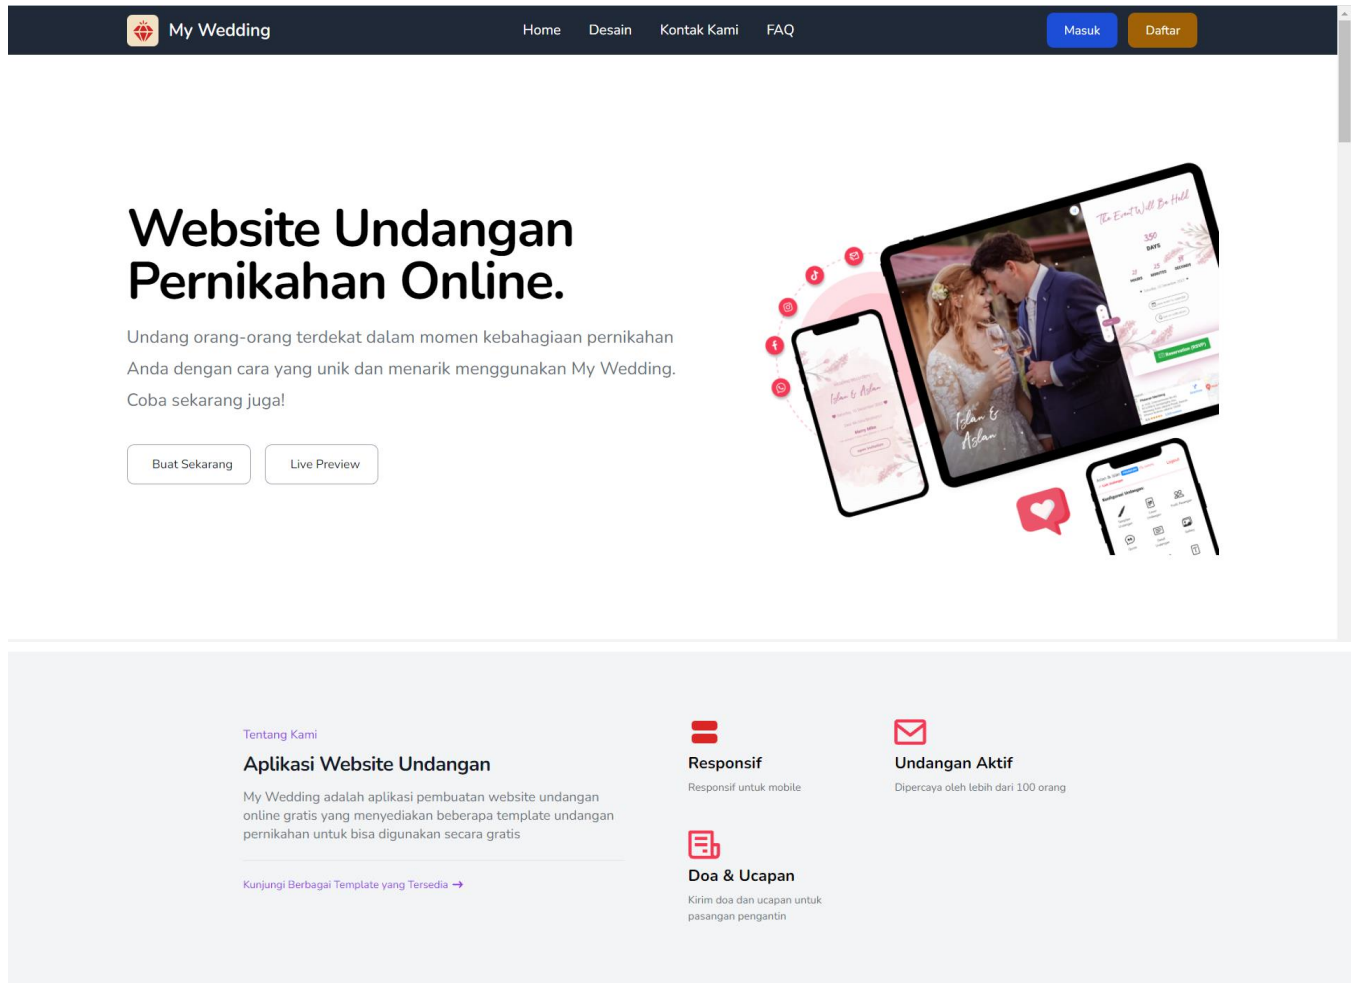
My Wedding

Home Desain Kontak Kami FAQ

Masuk Daftar

Website Undangan Pernikahan Online.

Undang orang-orang terdekat dalam momen kebahagiaan pernikahan Anda dengan cara yang unik dan menarik menggunakan My Wedding. Coba sekarang juga!

Buat Sekarang Live Preview

The Event Will Be Held

Islan & Aslan

Tentang Kami

Aplikasi Website Undangan

My Wedding adalah aplikasi pembuatan website undangan online gratis yang menyediakan beberapa template undangan pernikahan untuk bisa digunakan secara gratis

Kunjungi Berbagai Template yang Tersedia →

Responsif

Responsif untuk mobile

Undangan Aktif

Dipercaya oleh lebih dari 100 orang

Doa & Ucapan

Kirim doa dan ucapan untuk pasangan pengantin